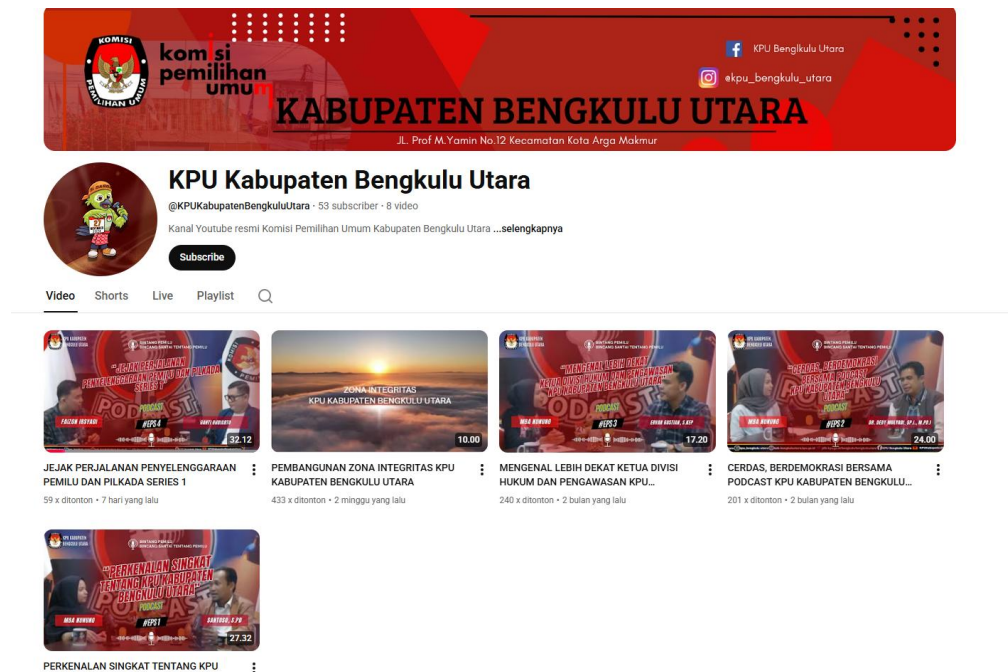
KOMISI PEMILIHAN UMUM

komisi pemilihan umum

KPU Bengkulu Utara

ekpu_bengkulu_utara

KABUPATEN BENGKULU UTARA

JL. Prof M.Yamin No.12 Kecamatan Kota Arga Makmur

KPU Kabupaten Bengkulu Utara

@KPUKabupatenBengkuluUtara · 53 subscriber · 8 video

Kanal Youtube resmi Komisi Pemilihan Umum Kabupaten Bengkulu Utara ...selengkapnya

Subscribe

Video Shorts Live Playlist

"JEJAK PERJALANAN PENYELENGGARAAN PEMILU DAN PILKADA SERIES 1"
PODCAST #EPS 4
FAIZON ISSYAQI
32.12
JEJAK PERJALANAN PENYELENGGARAAN PEMILU DAN PILKADA SERIES 1
59 x ditonton • 7 hari yang lalu

ZONA INTEGRITAS KPU KABUPATEN BENGKULU UTARA
10.00
PEMBANGUNAN ZONA INTEGRITAS KPU KABUPATEN BENGKULU UTARA
433 x ditonton • 2 minggu yang lalu

"MENGENAL LEBIH DEKAT KETUA DIVISI HUKUM DAN PENGAWASAN KPU KABUPATEN BENGKULU UTARA"
PODCAST #EPS 3
MISA RONUNG
17.20
MENGENAL LEBIH DEKAT KETUA DIVISI HUKUM DAN PENGAWASAN KPU...
240 x ditonton • 2 bulan yang lalu

"CERDAS, BERDEMOKRASI BERSAMA PODCAST KPU KABUPATEN BENGKULU UTARA"
PODCAST #EPS 2
MISA RONUNG
24.00
CERDAS, BERDEMOKRASI BERSAMA PODCAST KPU KABUPATEN BENGKULU...
201 x ditonton • 2 bulan yang lalu

"PERKENALAN SINGKAT TENTANG KPU KABUPATEN BENGKULU UTARA"
PODCAST #EPS 1
MISA RONUNG
SANTOSO, S.PD
27.32
PERKENALAN SINGKAT TENTANG KPU